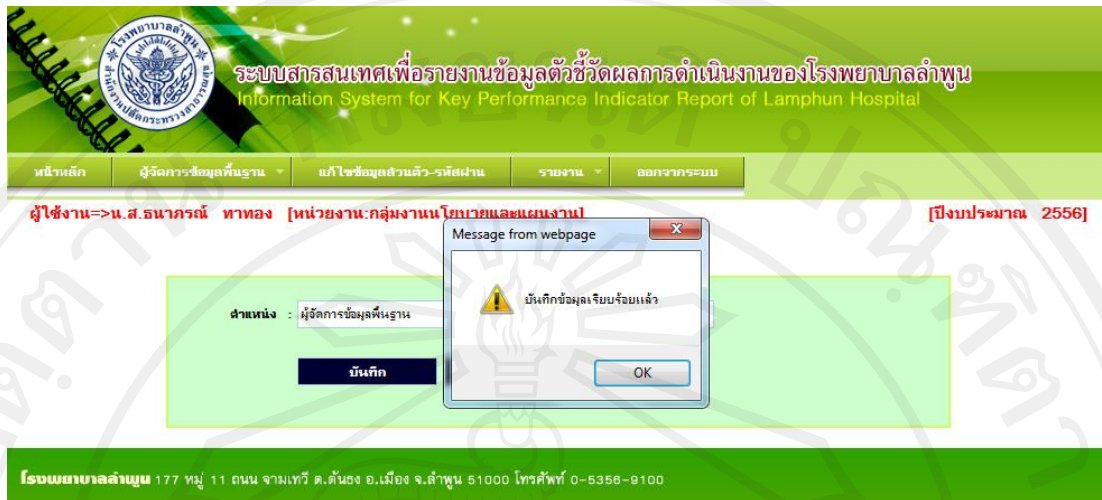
ระบบสารสนเทศเพื่อรายงานข้อมูลตัวชี้วัดผลการดำเนินงานของโรงพยาบาลลำพูน
Information System for Key Performance Indicator Report of Lamphun Hospital

หน้าหลัก | ผู้จัดการข้อมูลพื้นฐาน | แก้ไขข้อมูลส่วนตัว-รหัสผ่าน | รายงาน | ออกจากระบบ

ผู้ใช้งาน=>น.ส.ธนาภรณ์ ทาทอง [หน่วยงาน:กลุ่มงานนโยบายและแผนงาน]

[ปีงบประมาณ 2556]

Message from webpage

บันทึกข้อมูลเรียบร้อยแล้ว

OK

ตำแหน่ง : ผู้จัดการข้อมูลพื้นฐาน

บันทึก

โรงพยาบาลลำพูน 177 หมู่ 11 ถนน จามเทวี ต.ต้นธง อ.เมือง จ.ลำพูน 51000 โทรศัพท์ 0-5356-9100